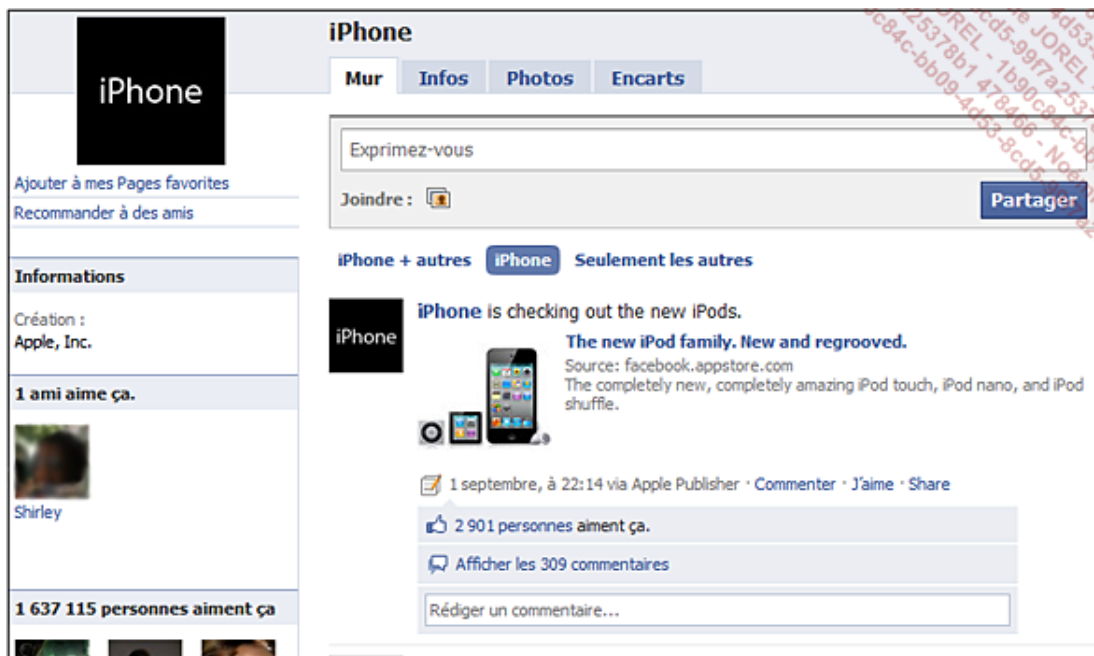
iPhone

Ajouter à mes Pages favorites
Recommander à des amis

Informations
Création :
Apple, Inc.

1 ami aime ça.
Shirley

1 637 115 personnes aiment ça

iPhone
Mur | Infos | Photos | Encarts

Exprimez-vous
Joindre :
Partager

iPhone + autres | iPhone | Seulement les autres

iPhone
iPhone is checking out the new iPods.
The new iPod family. New and regrooved.
Source: facebook.appstore.com
The completely new, completely amazing iPod touch, iPod nano, and iPod shuffle.

1 septembre, à 22:14 via Apple Publisher · Commenter · J'aime · Share
2 901 personnes aiment ça.
Afficher les 309 commentaires
Rédiger un commentaire...

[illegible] JOREL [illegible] 4d53 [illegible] 8cd5-99f7a2537 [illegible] 1b90c84c-bb09-4d53-8cd5 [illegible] 25378b1 478466 - Noe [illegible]